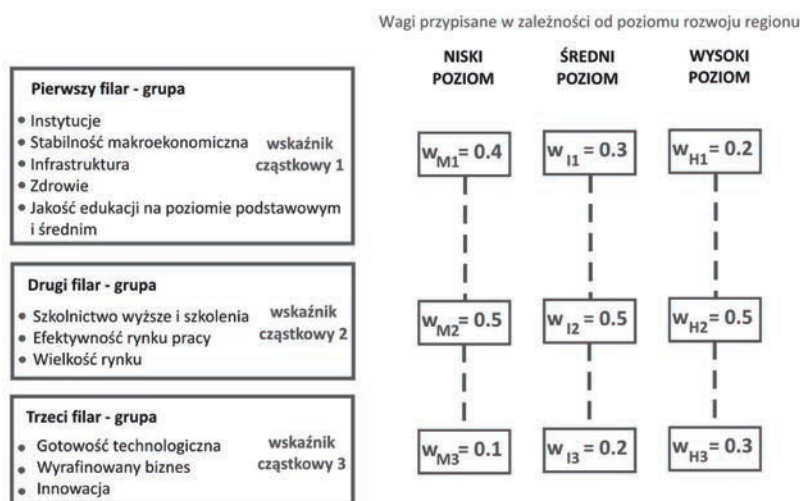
Wagi przypisane w zależności od poziomu rozwoju regionu

NISKI POZIOM

ŚREDNI POZIOM

WYSOKI POZIOM

Pierwszy filar - grupa
• Instytucje
• Stabilność makroekonomiczna
• Infrastruktura
• Zdrowie
• Jakość edukacji na poziomie podstawowym i średnim

wskaźnik cząstkowy 1

$w_{M1} = 0.4$

$w_{I1} = 0.3$

$w_{H1} = 0.2$

Drugi filar - grupa
• Szkolnictwo wyższe i szkolenia
• Efektywność rynku pracy
• Wielkość rynku

wskaźnik cząstkowy 2

$w_{M2} = 0.5$

$w_{I2} = 0.5$

$w_{H2} = 0.5$

Trzeci filar - grupa
• Gotowość technologiczna
• Wyrafinowany biznes
• Innowacja

wskaźnik cząstkowy 3

$w_{M3} = 0.1$

$w_{I3} = 0.2$

$w_{H3} = 0.3$